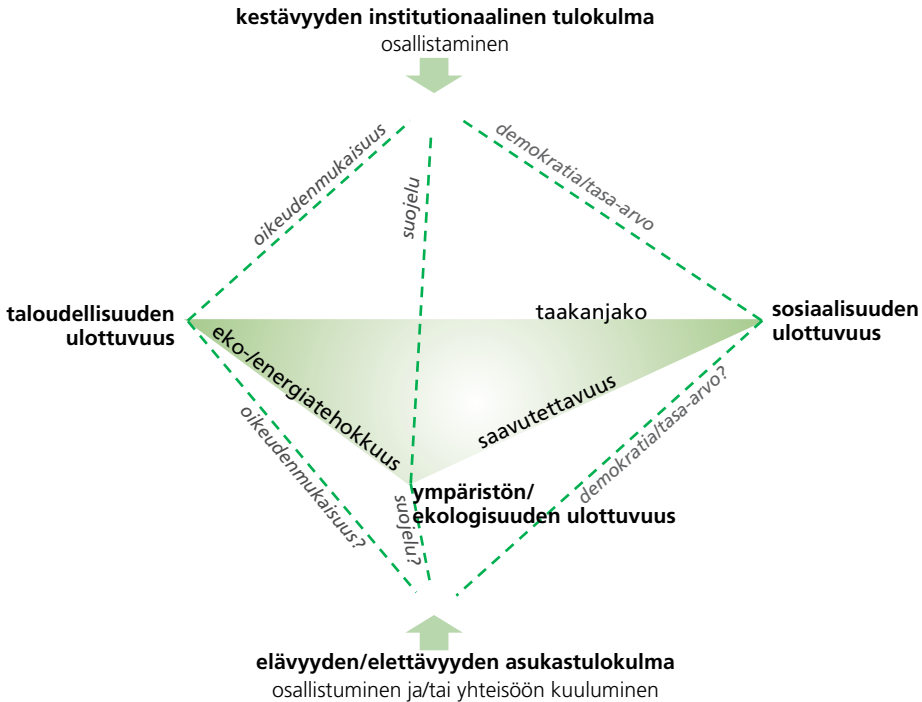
kestävyyden institutionaalinen tulokulma
osallistaminen

oikeudenmukaisuus

suojelu

demokratia/tasa-arvo

taloudellisuuden ulottuvuus

taakanjako

sosiaalisuuden ulottuvuus

eko-/energiatehokkuus

saavutettavuus

oikeudenmukaisuus?

suojelu?

ympäristön/ ekologisuuden ulottuvuus

demokratia/tasa-arvo?

elävyyden/elettävyyden asukastulokulma
osallistuminen ja/tai yhteisöön kuuluminen